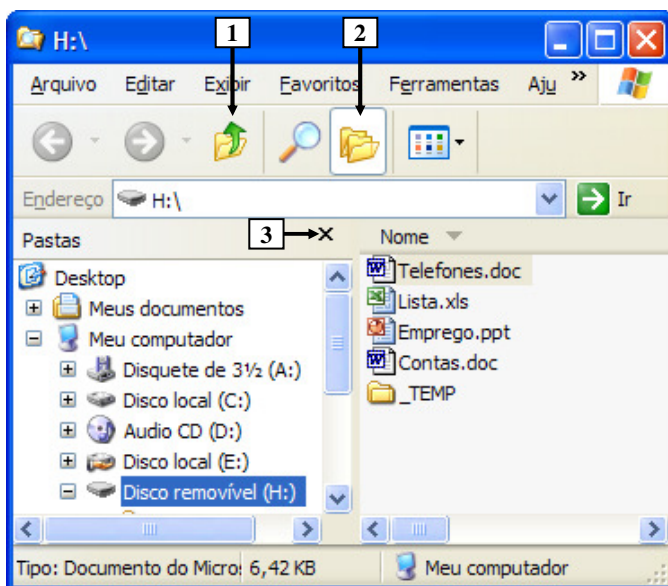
H:\

1

2

Arquivo Editar Exibir Favoritos Ferramentas Aju »

Endereço H:\ Ir

Pastas

3

Nome

Desktop
Meus documentos
Meu computador
Disquete de 3½ (A:)
Disco local (C:)
Audio CD (D:)
Disco local (E:)
Disco removível (H:)

Telefones.doc
Lista.xls
Emprego.ppt
Contas.doc
_TEMP

Tipo: Documento do Micros 6,42 KB Meu computador